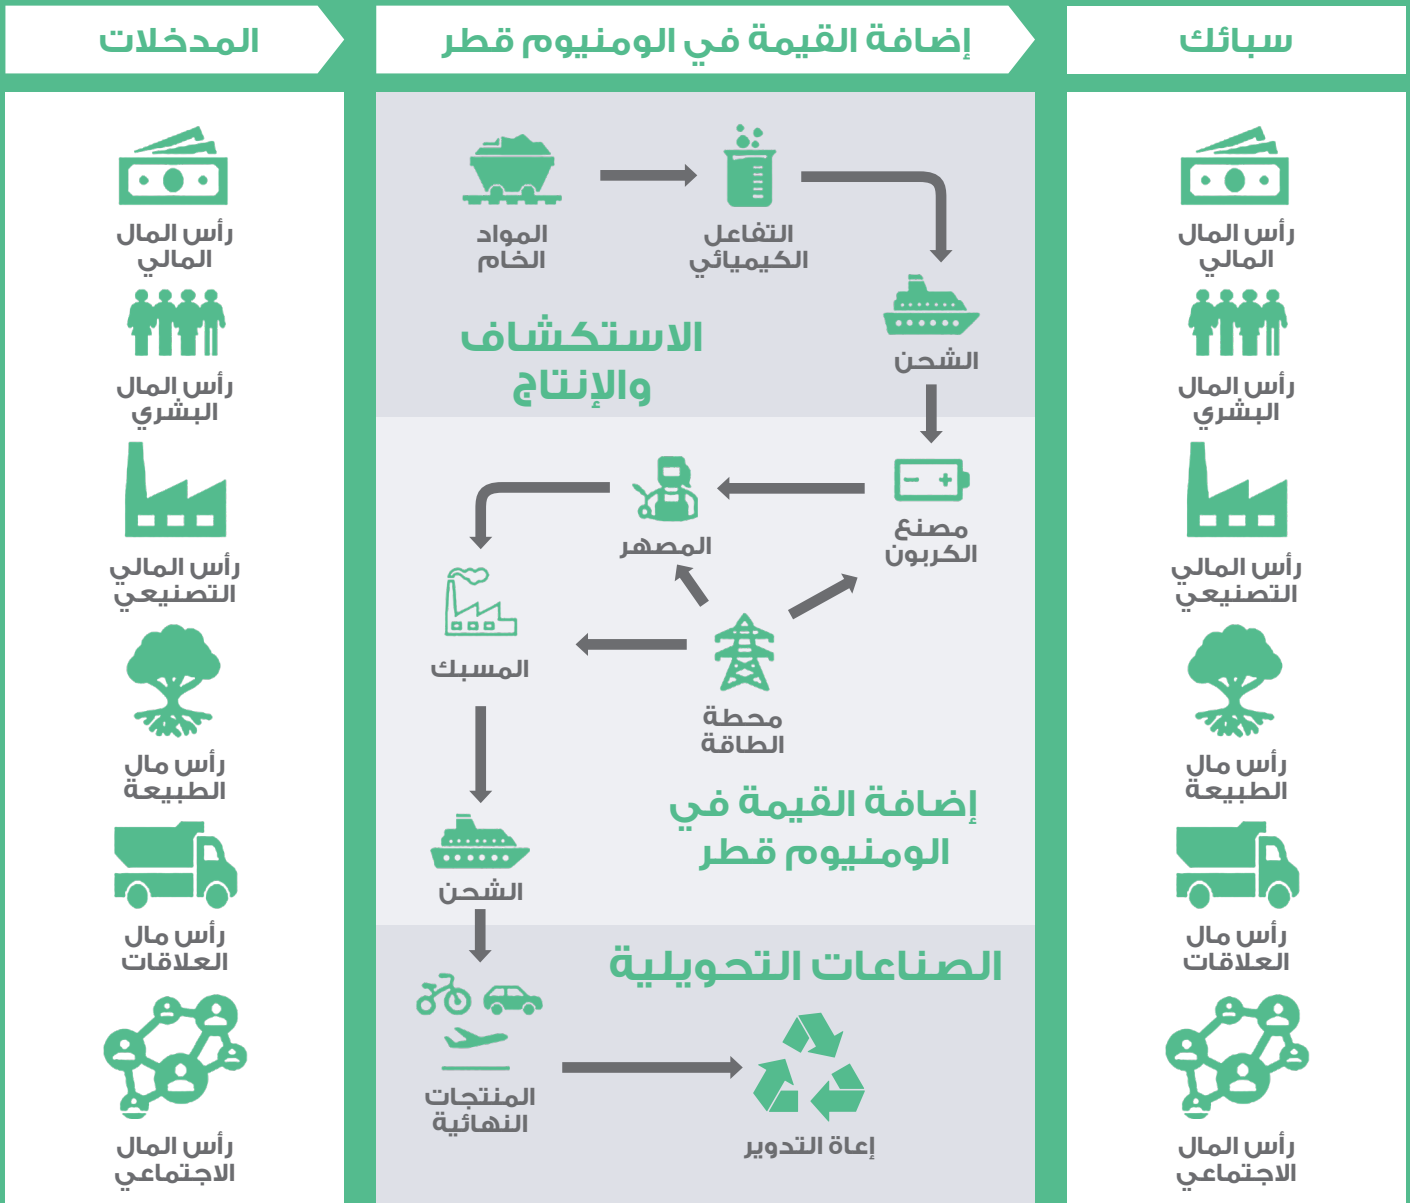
سبائك

إضافة القيمة في الومنيوم قطر

المدخلات

رأس المال المالي

رأس المال البشري

رأس المال التصنيعي

رأس مال الطبيعة

رأس مال العلاقات

رأس المال الاجتماعي

المواد الخام

التفاعل الكيميائي

الشحن

الاستكشاف والإنتاج

مصنع الكربون

المصهر

المسبك

محطة الطاقة

إضافة القيمة في الومنيوم قطر

الشحن

الصناعات التحويلية

المنتجات النهائية

إعاة التدوير

رأس المال المالي

رأس المال البشري

رأس المال التصنيعي

رأس مال الطبيعة

رأس مال العلاقات

رأس المال الاجتماعي